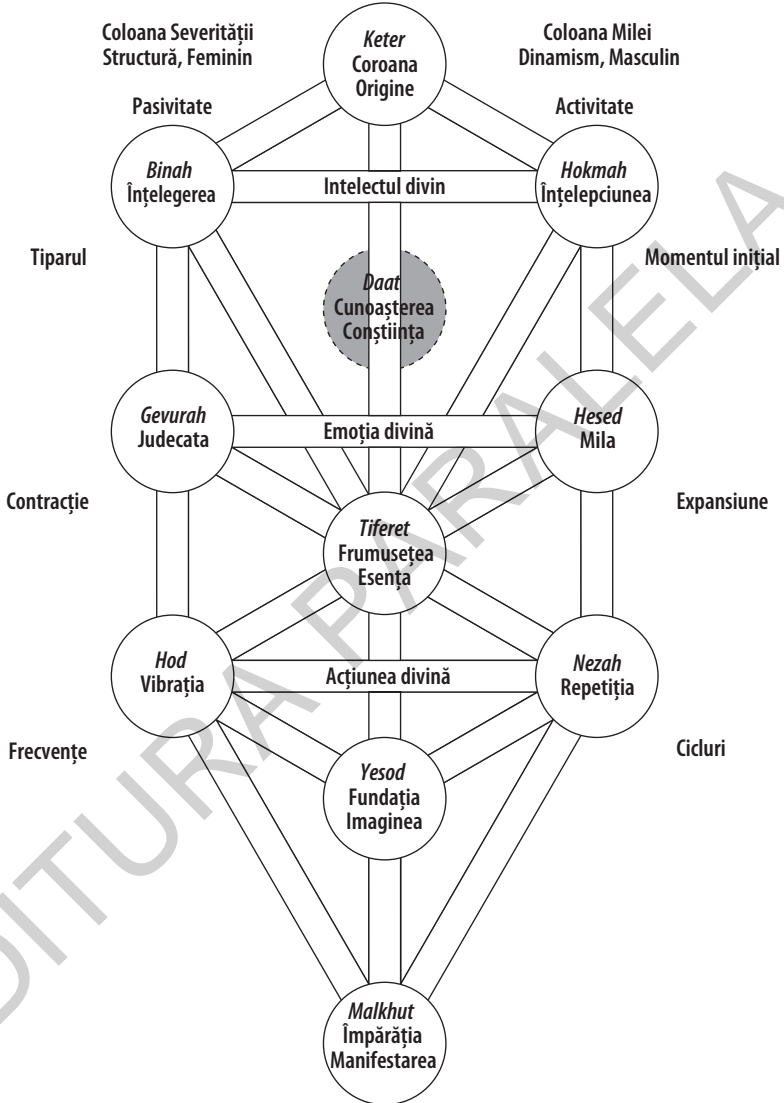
Coloana Severității
Structură, Feminin

Keter
Coroana
Origine

Coloana Milei
Dinamism, Masculin

Pasivitate

Activitate

Binah
Înțelegerea

Intelectul divin

Hokmah
Înțelepciunea

Tiparul

Daat
Cunoașterea
Conștiința

Momentul inițial

Gevurah
Judecata

Emoția divină

Hesed
Mila

Contracție

Tiferet
Frumusețea
Esența

Expansiune

Hod
Vibrația

Acțiunea divină

Nezah
Repetiția

Frecvențe

Yesod
Fundația
Imaginea

Cicluri

Malkhut
Împărăția
Manifestarea

EDITURA PARALELA